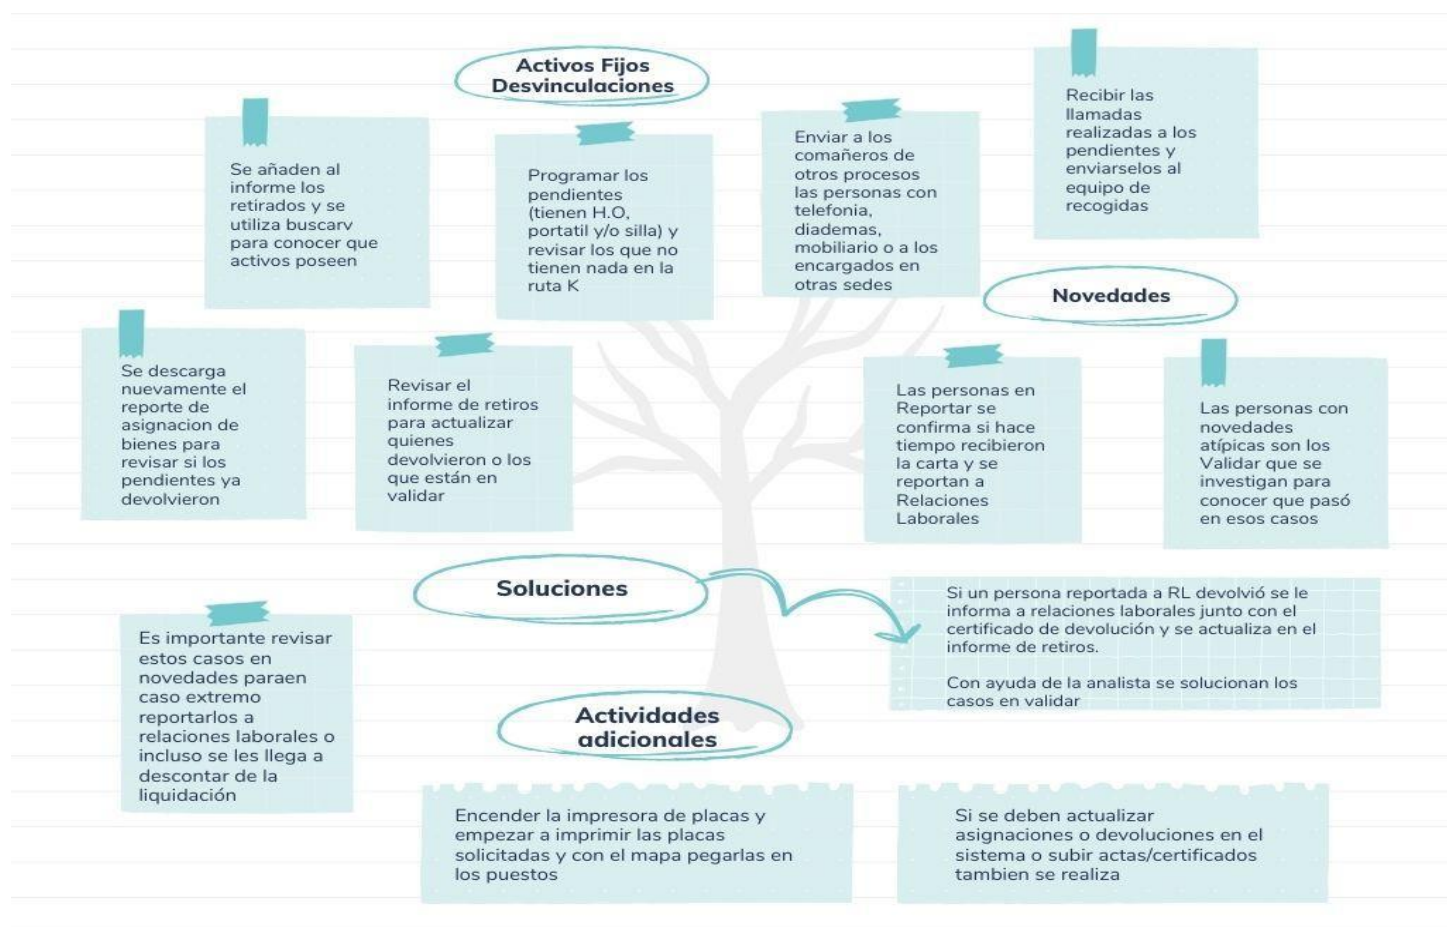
Activos Fijos Desvinculaciones

Se añaden al informe los retirados y se utiliza buscarv para conocer que activos poseen

Programar los pendientes (tienen H.O, portatil y/o silla) y revisar los que no tienen nada en la ruta K

Enviar a los comañeros de otros procesos las personas con telefonia, diademas, mobiliario o a los encargados en otras sedes

Recibir las llamadas realizadas a los pendientes y enviarselos al equipo de recogidas

Novedades

Se descarga nuevamente el reporte de asignacion de bienes para revisar si los pendientes ya devolvieron

Revisar el informe de retiros para actualizar quienes devolvieron o los que están en validar

Las personas en Reportar se confirma si hace tiempo recibieron la carta y se reportan a Relaciones Laborales

Las personas con novedades atípicas son los Validar que se investigan para conocer que pasó en esos casos

Soluciones

Si un persona reportada a RL devolvió se le informa a relaciones laborales junto con el certificado de devolución y se actualiza en el informe de retiros.

Con ayuda de la analista se solucionan los casos en validar

Es importante revisar estos casos en novedades paraen caso extremo reportarlos a relaciones laborales o incluso se les llega a descontar de la liquidación

Actividades adicionales

Encender la impresora de placas y empezar a imprimir las placas solicitadas y con el mapa pegarlas en los puestos

Si se deben actualizar asignaciones o devoluciones en el sistema o subir actas/certificados tambien se realiza